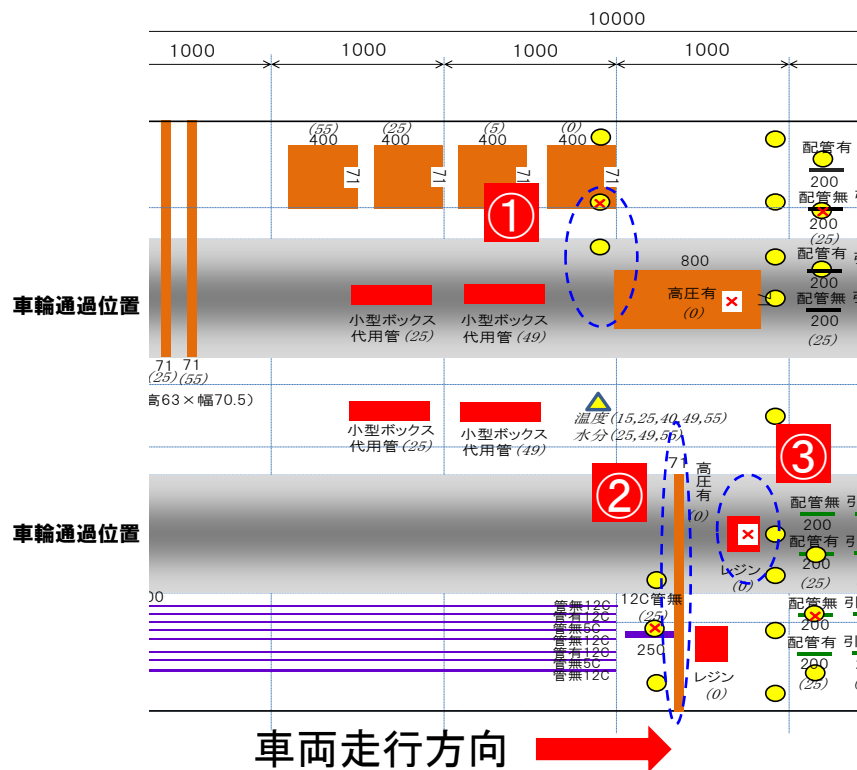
10000

1000 1000 1000 1000

(55) 400 (25) 400 (5) 400 (0) 400

71 71 71 71

①

配管有 200 配管無 200 (25) 配管有 200 配管無 200 (25)

800

高圧有 (0)

車輪通過位置

小型ボックス代用管 (25) 小型ボックス代用管 (49)

71 (25) 71 (55)

高63×幅70.5)

小型ボックス代用管 (25) 小型ボックス代用管 (49)

温度 (15,25,40,49,55) 水分 (25,49,55)

③

71

高圧有 (0)

②

車輪通過位置

配管無 200 配管有 200 (25)

レジン (0)

00

管無12C 管有12C 管無5C 管無12C 管有12C 管無5C 管無12C

12C管無 (25)

25C

レジン (0)

配管無 200 配管有 200 (25)

車両走行方向